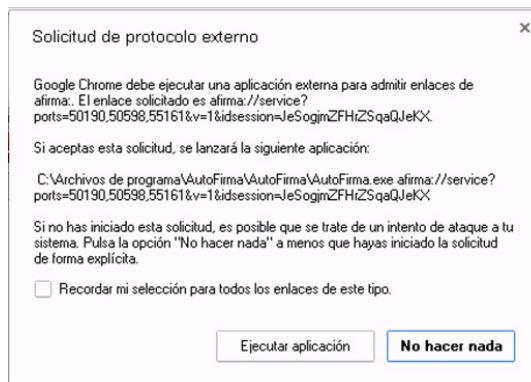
Solicitud de protocolo externo

×

Google Chrome debe ejecutar una aplicación externa para admitir enlaces de afirma:. El enlace solicitado es afirma://service?ports=50190,50598,55161&v=1&idsession=JeSogjmZFHiZSqaQJeKX.

Si aceptas esta solicitud, se lanzará la siguiente aplicación:

C:\Archivos de programa\AutoFirma\AutoFirma\AutoFirma.exe afirma://service?ports=50190,50598,55161&v=1&idsession=JeSogjmZFHiZSqaQJeKX

Si no has iniciado esta solicitud, es posible que se trate de un intento de ataque a tu sistema. Pulsa la opción "No hacer nada" a menos que hayas iniciado la solicitud de forma explícita.

Recordar mi selección para todos los enlaces de este tipo.

Ejecutar aplicación

No hacer nada